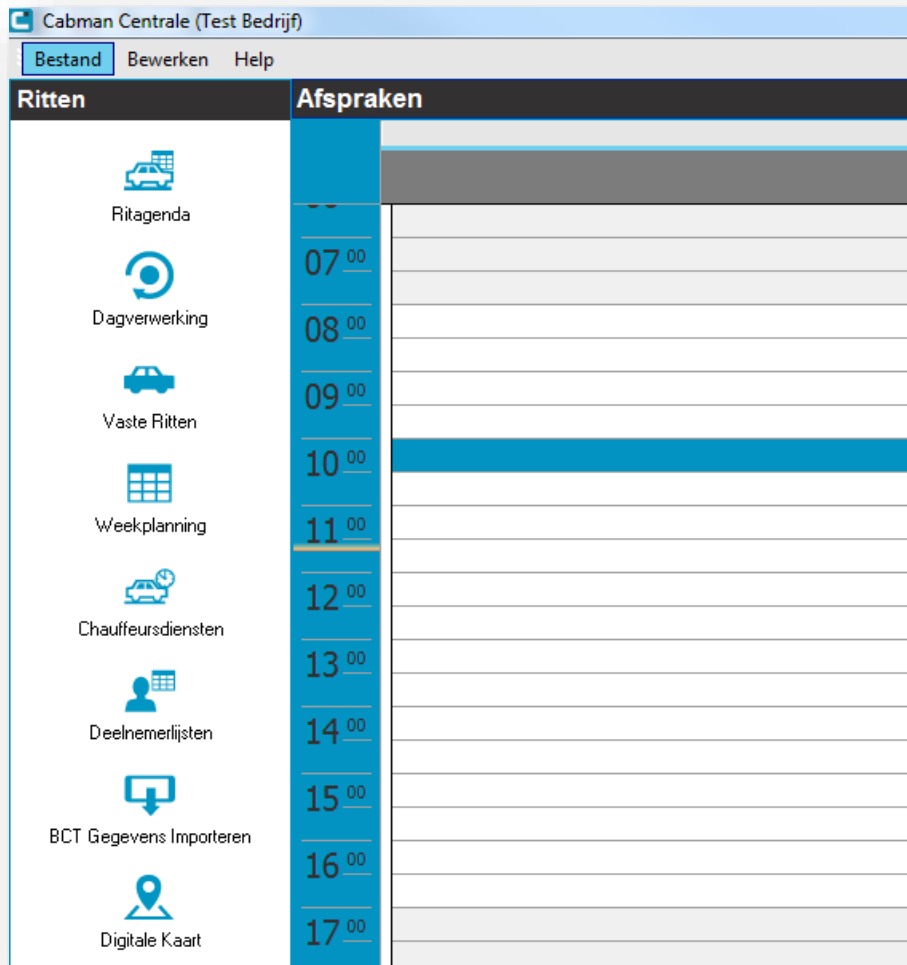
Cabman Centrale (Test Bedrijf)

Bestand Bewerken Help

Ritten

Ritagenda

Dagverwerking

Vaste Ritten

Weekplanning

Chauffeursdiensten

Deelnemerlijsten

BCT Gegevens Importeren

Digitale Kaart

Afspraken

$07^{00}$
$08^{00}$
$09^{00}$
$10^{00}$
$11^{00}$
$12^{00}$
$13^{00}$
$14^{00}$
$15^{00}$
$16^{00}$
$17^{00}$